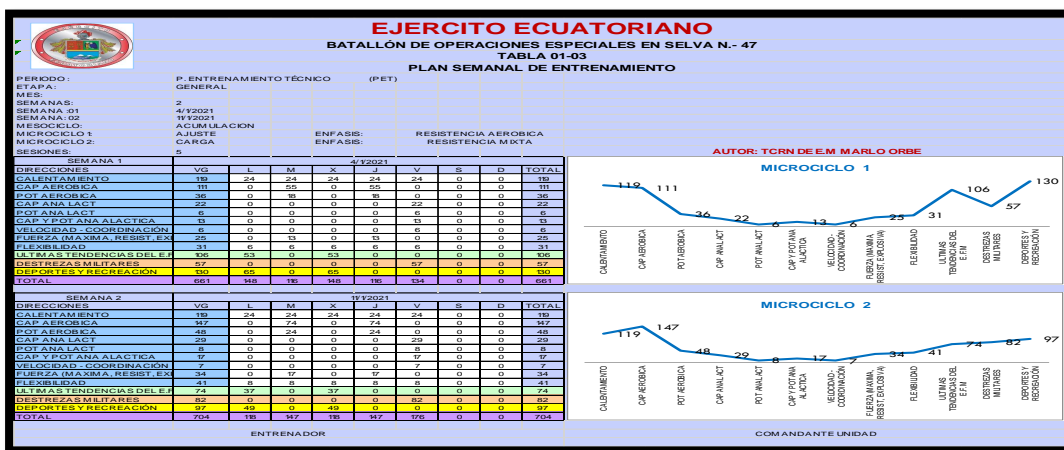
EJERCITO ECUATORIANO
BATALLÓN DE OPERACIONES ESPECIALES EN SELVA N.- 47
TABLA 01-03
PLAN SEMANAL DE ENTRENAMIENTO

PERIODO: P. ENTRENAMIENTO TÉCNICO (PET)
ETAPA: GENERAL
MES:
SEMANAS: 2
SEMANA 01: 4/1/2021
SEMANA 02: 11/1/2021
MESOCICLO: ACUMULACION
MICROCICLO 1: AJUSTE ENFASIS: RESISTENCIA AEROBICA
MICROCICLO 2: CARGA ENFASIS: RESISTENCIA MIXTA
SESIONES: 5
AUTOR: TCRN DE E.M MARLO ORBE

| SEMANA 1 | 4/1/2021 | | | | | | | | |
|---|---|---|---|---|---|---|---|---|---|
| DIRECCIONES | VG | L | M | X | J | V | S | D | TOTAL |
| CALENTAMIENTO | 119 | 24 | 24 | 24 | 24 | 24 | 0 | 0 | 119 |
| CAP AEROBICA | 111 | 0 | 55 | 0 | 55 | 0 | 0 | 0 | 111 |
| POT AEROBICA | 36 | 0 | 18 | 0 | 18 | 0 | 0 | 0 | 36 |
| CAP ANA LACT | 22 | 0 | 0 | 0 | 0 | 22 | 0 | 0 | 22 |
| POT ANA LACT | 6 | 0 | 0 | 0 | 0 | 6 | 0 | 0 | 6 |
| CAP Y POT ANA ALACTICA | 13 | 0 | 0 | 0 | 0 | 13 | 0 | 0 | 13 |
| VELOCIDAD - COORDINACIÓN | 6 | 0 | 0 | 0 | 0 | 6 | 0 | 0 | 6 |
| FUERZA (MAXIMA, RESIST, EX | 25 | 0 | 13 | 0 | 13 | 0 | 0 | 0 | 25 |
| FLEXIBILIDAD | 31 | 6 | 6 | 6 | 6 | 6 | 0 | 0 | 31 |
| ULTIMAS TENDENCIAS DEL E.F | 106 | 53 | 0 | 53 | 0 | 0 | 0 | 0 | 106 |
| DESTREZAS MILITARES | 57 | 0 | 0 | 0 | 0 | 57 | 0 | 0 | 57 |
| DEPORTES Y RECREACIÓN | 130 | 65 | 0 | 65 | 0 | 0 | 0 | 0 | 130 |
| TOTAL | 661 | 148 | 116 | 148 | 116 | 134 | 0 | 0 | 661 |

MICROCICLO 1
119, 111, 36, 22, 6, 13, 6, 25, 31, 106, 57, 130
CALENTAMIENTO, CAP AEROBICA, POT AEROBICA, CAP ANA LACT, POT ANA LACT, CAP Y POT ANA ALACTICA, VELOCIDAD - COORDINACIÓN, FUERZA (MAXIMA, RESIST, EXPLOSIVA), FLEXIBILIDAD, ULTIMAS TENDENCIAS DEL E.F.M, DESTREZAS MILITARES, DEPORTES Y RECREACIÓN

| SEMANA 2 | 11/1/2021 | | | | | | | | |
|---|---|---|---|---|---|---|---|---|---|
| DIRECCIONES | VG | L | M | X | J | V | S | D | TOTAL |
| CALENTAMIENTO | 119 | 24 | 24 | 24 | 24 | 24 | 0 | 0 | 119 |
| CAP AEROBICA | 147 | 0 | 74 | 0 | 74 | 0 | 0 | 0 | 147 |
| POT AEROBICA | 48 | 0 | 24 | 0 | 24 | 0 | 0 | 0 | 48 |
| CAP ANA LACT | 29 | 0 | 0 | 0 | 0 | 29 | 0 | 0 | 29 |
| POT ANA LACT | 8 | 0 | 0 | 0 | 0 | 8 | 0 | 0 | 8 |
| CAP Y POT ANA ALACTICA | 17 | 0 | 0 | 0 | 0 | 17 | 0 | 0 | 17 |
| VELOCIDAD - COORDINACIÓN | 7 | 0 | 0 | 0 | 0 | 7 | 0 | 0 | 7 |
| FUERZA (MAXIMA, RESIST, EX | 34 | 0 | 17 | 0 | 17 | 0 | 0 | 0 | 34 |
| FLEXIBILIDAD | 41 | 8 | 8 | 8 | 8 | 8 | 0 | 0 | 41 |
| ULTIMAS TENDENCIAS DEL E.F | 74 | 37 | 0 | 37 | 0 | 0 | 0 | 0 | 74 |
| DESTREZAS MILITARES | 82 | 0 | 0 | 0 | 0 | 82 | 0 | 0 | 82 |
| DEPORTES Y RECREACIÓN | 97 | 49 | 0 | 49 | 0 | 0 | 0 | 0 | 97 |
| TOTAL | 704 | 118 | 147 | 118 | 147 | 176 | 0 | 0 | 704 |

MICROCICLO 2
119, 147, 48, 29, 8, 17, 7, 34, 41, 74, 82, 97
CALENTAMIENTO, CAP AEROBICA, POT AEROBICA, CAP ANA LACT, POT ANA LACT, CAP Y POT ANA ALACTICA, VELOCIDAD - COORDINACIÓN, FUERZA (MAXIMA, RESIST, EXPLOSIVA), FLEXIBILIDAD, ULTIMAS TENDENCIAS DEL E.F.M, DESTREZAS MILITARES, DEPORTES Y RECREACIÓN

ENTRENADOR
COMANDANTE UNIDAD